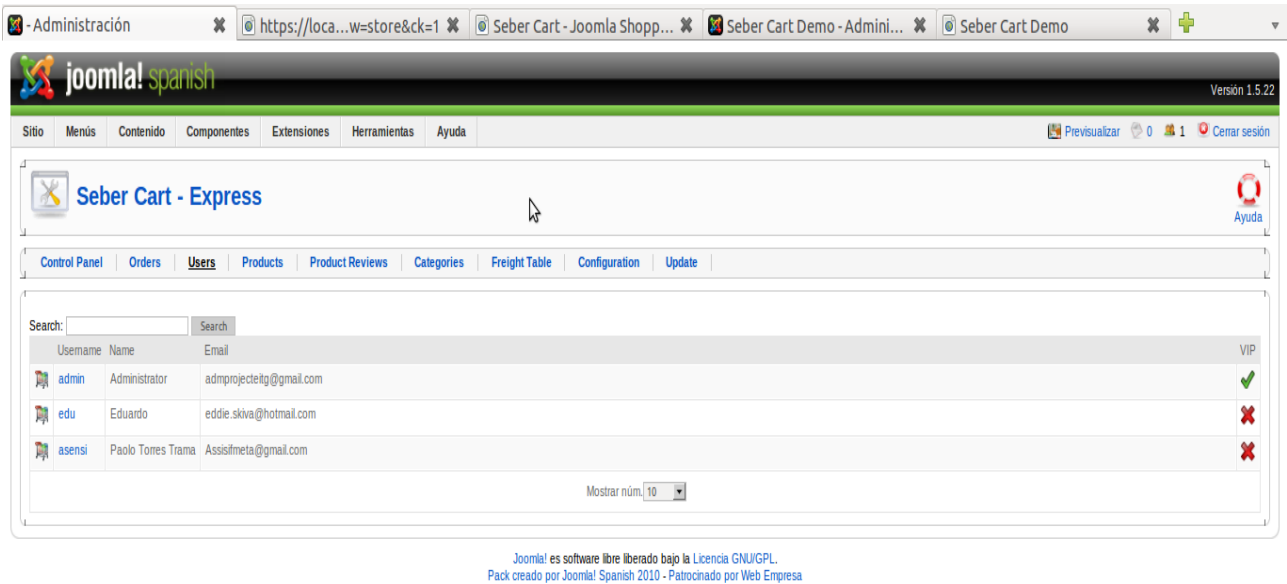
- Administración
https://loca...w=store&ck=1
Seber Cart - Joomla Shopp...
Seber Cart Demo - Admini...
Seber Cart Demo

joomla! spanish
Versión 1.5.22

Sitio | Menús | Contenido | Componentes | Extensiones | Herramientas | Ayuda
Previsualizar 0 1 Cerrar sesión

Seber Cart - Express
Ayuda

Control Panel | Orders | Users | Products | Product Reviews | Categories | Freight Table | Configuration | Update

Search: Search

| | Username | Name | Email | VIP |
|---|---|---|---|---|
| | admin | Administrator | admprojecteitg@gmail.com | |
| | edu | Eduardo | eddie.skiva@hotmail.com | |
| | asensi | Paolo Torres Trama | Assisifmeta@gmail.com | |

Mostrar núm. 10

Joomla! es software libre liberado bajo la Licencia GNU/GPL.
Pack creado por Joomla! Spanish 2010 - Patrocinado por Web Empresa